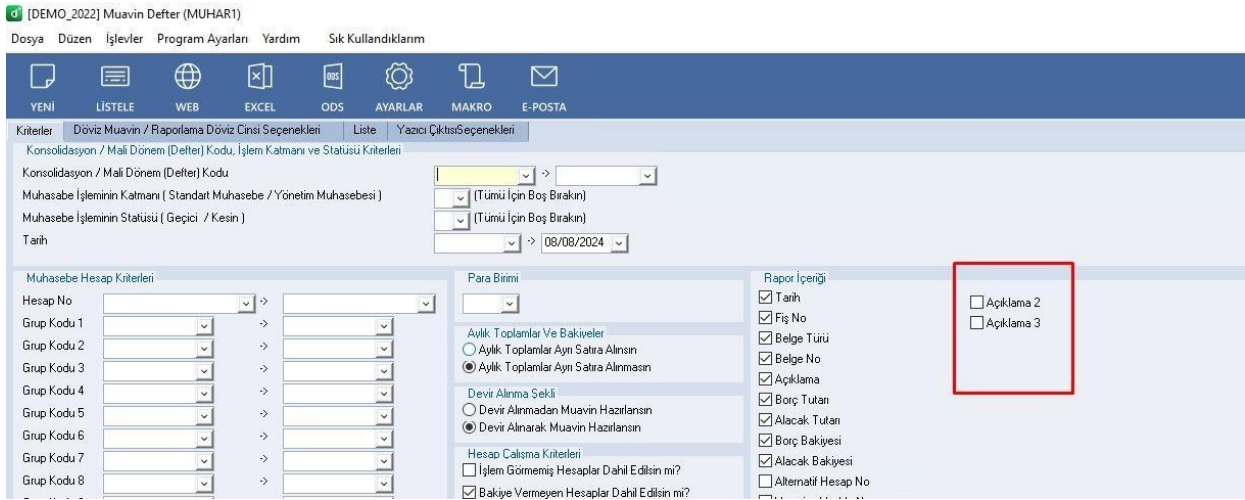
[DEMO_2022] Muavin Defter (MUHAR1)

Dosya Düzen İşlevler Program Ayarları Yardım Sık Kullandıklarım

YENİ LİSTELE WEB EXCEL ODS AYARLAR MAKRO E-POSTA

Kriterler | Döviz Muavin / Raporlama Döviz Cinsi Seçenekleri | Liste | Yazıcı ÇıktısıSeçenekleri

Konsolidasyon / Mali Dönem (Defter) Kodu, İşlem Katmanı ve Statüsü Kriterleri

Konsolidasyon / Mali Dönem (Defter) Kodu ->

Muhasebe İşleminin Katmanı ( Standart Muhasebe / Yönetim Muhasebesi ) (Tümü İçin Boş Bırakın)

Muhasebe İşleminin Statüsü ( Geçici / Kesin ) (Tümü İçin Boş Bırakın)

Tarih -> 08/08/2024

Muhasebe Hesap Kriterleri

Hesap No ->

Grup Kodu 1 ->

Grup Kodu 2 ->

Grup Kodu 3 ->

Grup Kodu 4 ->

Grup Kodu 5 ->

Grup Kodu 6 ->

Grup Kodu 7 ->

Grup Kodu 8 ->

Para Birimi

Aylık Toplamlar Ve Bakiyeler

Aylık Toplamlar Ayrı Satıra Alınsın

Aylık Toplamlar Ayrı Satıra Alınmasın

Devir Alınma Şekli

Devir Alınmadan Muavin Hazırlansın

Devir Alınarak Muavin Hazırlansın

Hesap Çalışma Kriterleri

İşlem Görmemiş Hesaplar Dahil Edilsin mi?

Bakiye Vermeyen Hesaplar Dahil Edilsin mi?

Rapor İçeriği

Tarih

Fiş No

Belge Türü

Belge No

Açıklama

Borç Tutarı

Alacak Tutarı

Borç Bakiyesi

Alacak Bakiyesi

Alternatif Hesap No

Açıklama 2

Açıklama 3